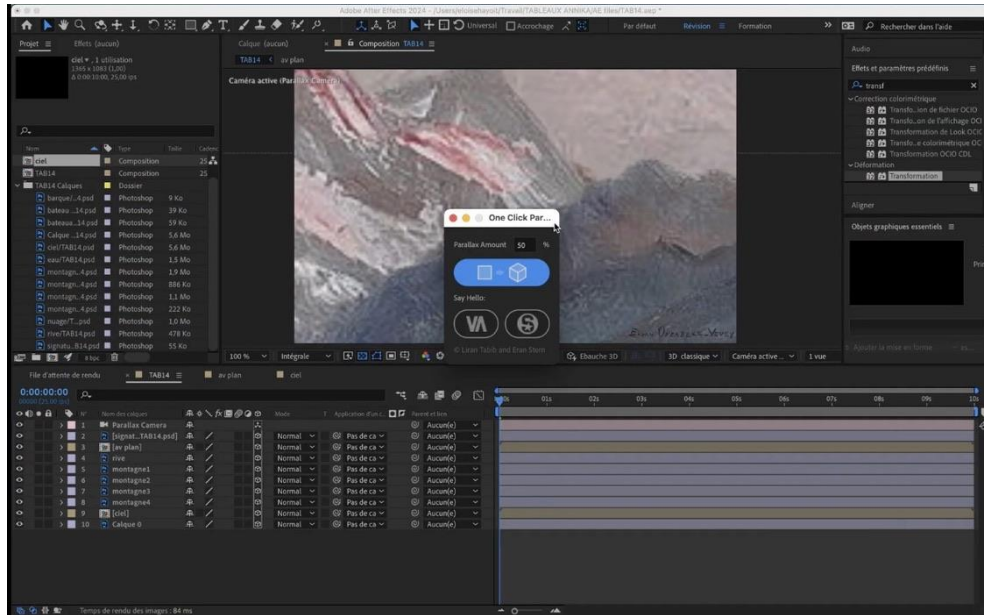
Adobe After Effects 2024 - /Users/eloisehayoit/Travail/TABLEAUX ANNIKA/AE files/TAB14.aep *

Universal Accrochage Par défaut Révision Formation Rechercher dans l'aide

Projet ≡ Effets (aucun)

ciel ▾ , 1 utilisation
1365 x 1083 (1,00)
Δ 0:00:10:00, 25,00 ips

Nom Type Taille
ciel Composition 25
TAB14 Composition 25
TAB14 Calques Dossier
barque/...4.psd Photoshop 9 Ko
bateau ...14.psd Photoshop 39 Ko
bateau...14.psd Photoshop 59 Ko
Calque ...14.psd Photoshop 5,6 Mo
ciel/TAB14.psd Photoshop 5,6 Mo
eau/TAB14.psd Photoshop 1,5 Mo
montagn...4.psd Photoshop 1,9 Mo
montagn...4.psd Photoshop 886 Ko
montagn...4.psd Photoshop 1,1 Mo
montagn...4.psd Photoshop 222 Ko
nuage/T...psd Photoshop 1,0 Mo
rive/TAB14.psd Photoshop 478 Ko
signatu...B14.psd Photoshop 55 Ko
8 bpc

Calque (aucun) Composition TAB14 ≡
TAB14 < av plan
Caméra active (Parallax Camera)

One Click Par...
Parallax Amount 50 %
Say Hello:
© Lean Tabib and Eran Stern

100 % Intégrale Ebauche 3D 3D classique Caméra active ... 1 vue

Audio
Effets et paramètres prédéfinis ≡
transf
Correction colorimétrique
Transfo...ion de fichier OCIO
Transfo...on de l'affichage OCIO
Transformation de Look OCIO
Transfo...e colorimétrique OCIO
Transformation OCIO CDL
Déformation
Transformation
Aligner
Objets graphiques essentiels ≡
Ajouter la mise en forme

File d'attente de rendu TAB14 ≡ av plan ciel
0:00:00:00
00000 (25.00 ips)

N° Nom des calques Mode T Application d'un... Parent et lien
1 Parallax Camera Aucun(e)
2 [signat...TAB14.psd] Normal Pas de ca Aucun(e)
3 [av plan] Normal Pas de ca Aucun(e)
4 rive Normal Pas de ca Aucun(e)
5 montagne1 Normal Pas de ca Aucun(e)
6 montagne2 Normal Pas de ca Aucun(e)
7 montagne3 Normal Pas de ca Aucun(e)
8 montagne4 Normal Pas de ca Aucun(e)
9 [ciel] Normal Pas de ca Aucun(e)
10 Calque 0 Normal Pas de ca Aucun(e)

0s 01s 02s 03s 04s 05s 06s 07s 08s 09s 10s

Temps de rendu des images : 84 ms